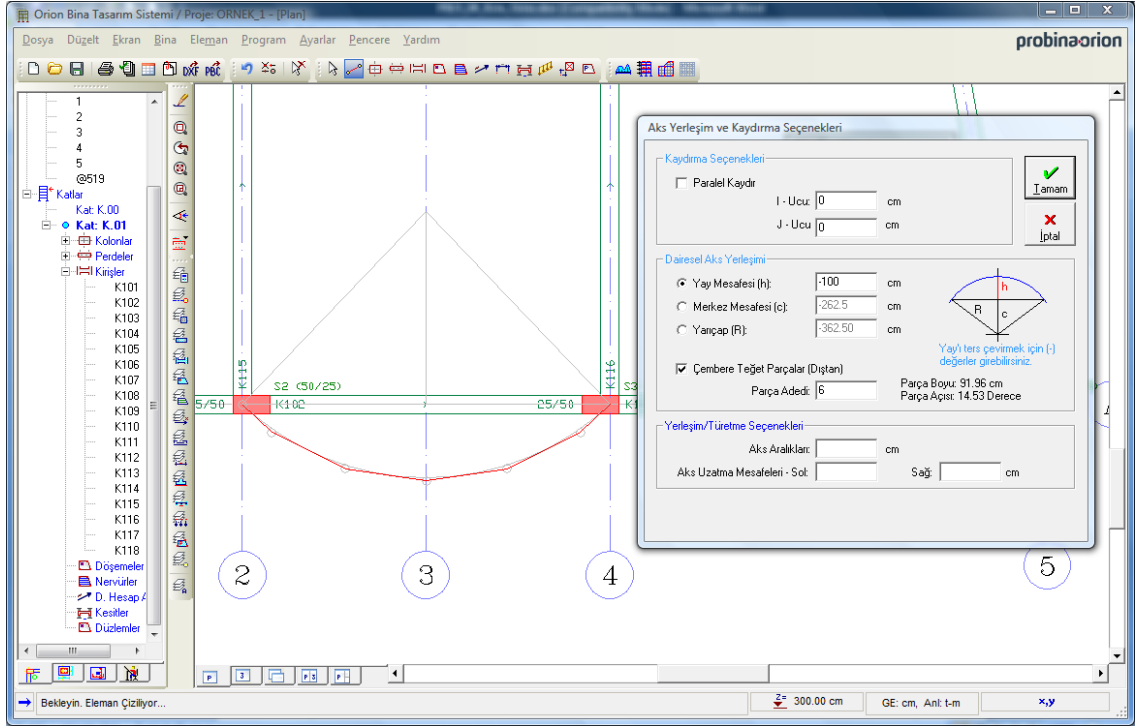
Orion Bina Tasarım Sistemi / Proje: ORNEK_1 - [Plan]

Dosya Düzelt Ekran Bina Eleman Program Ayarlar Pencere Yardım

probinaorion

1
2
3
4
5
@519
Katlar
Kat: K.00
Kat: K.01
Kolonlar
Perdeler
Kirişler
K101
K102
K103
K104
K105
K106
K107
K108
K109
K110
K111
K112
K113
K114
K115
K116
K117
K118
Döşemeler
Nervürler
D. Hesap A
Kesitler
Düzlemler

K115
K116
S2 (50/25)
S3
5/50
K102
25/50
K1

2
3
4
5

Aks Yerleşim ve Kaydırma Seçenekleri

Kaydırma Seçenekleri
Paralel Kaydır
I - Ucu: 0 cm
J - Ucu 0 cm

Tamam
İptal

Dairesel Aks Yerleşimi
Yay Mesafesi (h): -100 cm
Merkez Mesafesi (c): -262.5 cm
Yarıçap (R): -362.50 cm

h
R
c

Yayı ters çevirmek için (-) değerler girebilirsiniz.

Çembere Teğet Parçalar (Dıştan)
Parça Adedi: 6
Parça Boyu: 91.96 cm
Parça Açısı: 14.53 Derece

Yerleşim/Türetme Seçenekleri
Aks Aralıkları: cm
Aks Uzatma Mesafeleri - Sol: Sağ: cm

Bekleyin. Eleman Çiziliyor...
300.00 cm
GE: cm, Anl: t-m
x,y